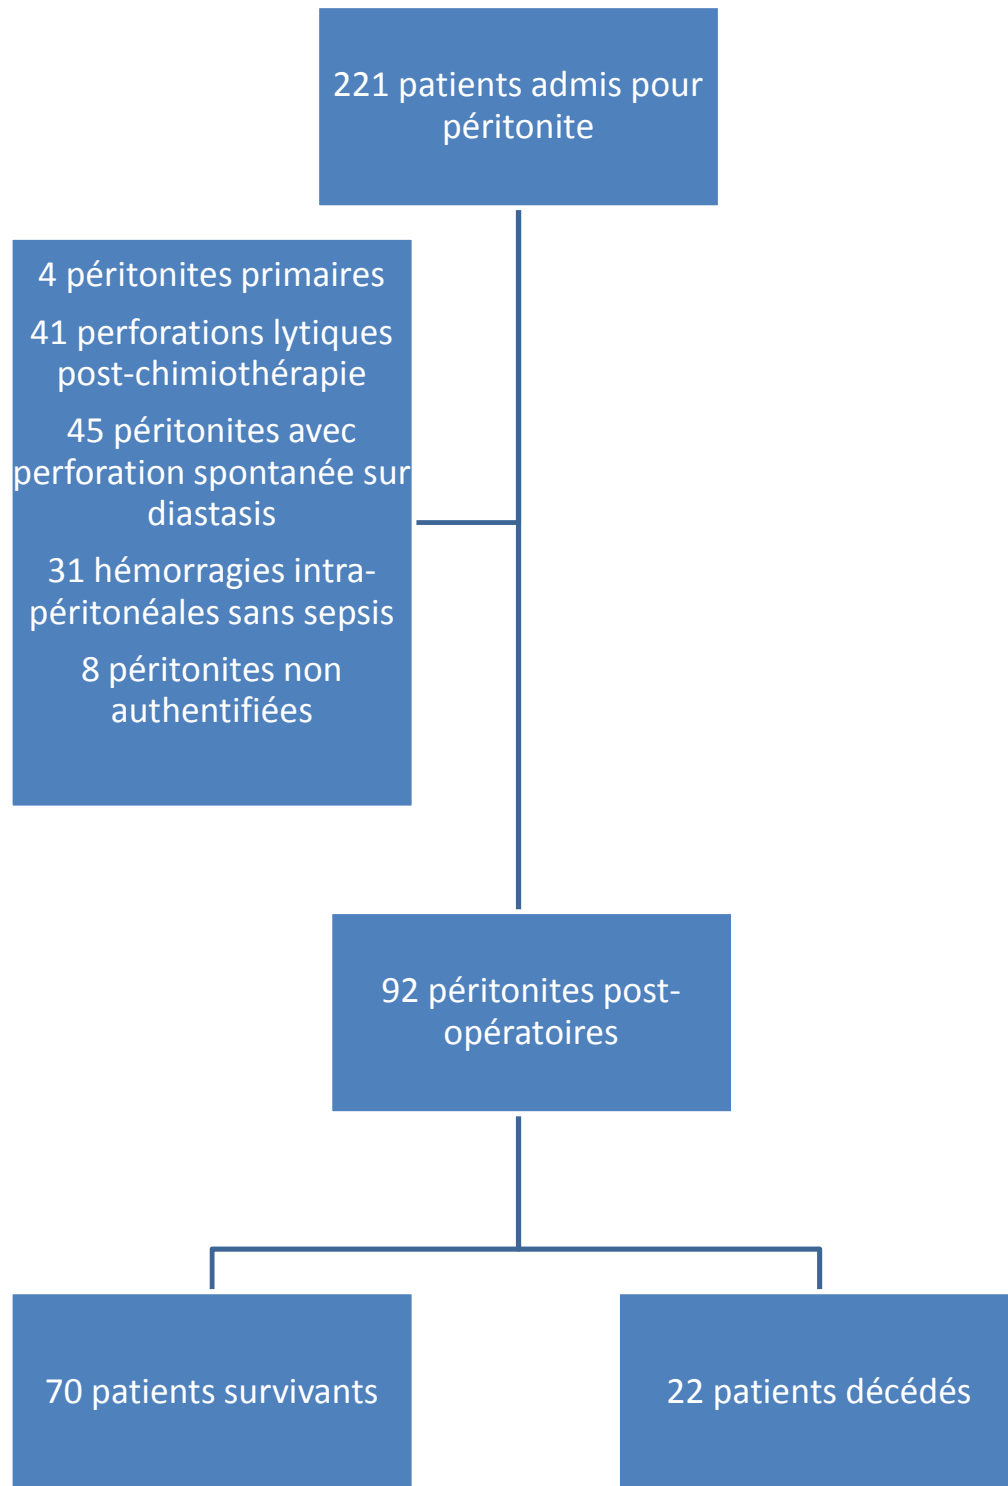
221 patients admis pour péritonite

4 péritonites primaires

41 perforations lytiques post-chimiothérapie

45 péritonites avec perforation spontanée sur diastasis

31 hémorragies intra-péritonéales sans sepsis

8 péritonites non authentifiées

92 péritonites post-opératoires

70 patients survivants

22 patients décédés